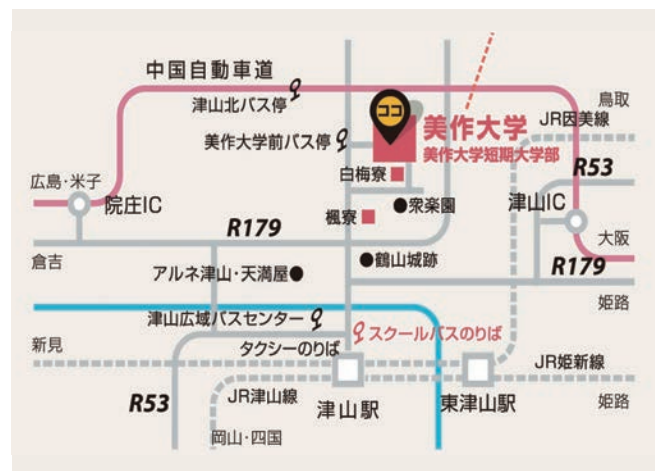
中国自動車道
津山北バス停
ココ
美作大学
美作大学短期大学部
美作大学前バス停
JR因美線
鳥取
R53
白梅寮
広島・米子
院庄IC
楓寮
衆楽園
津山IC
R179
大阪
倉吉
鶴山城跡
R179
アルネ津山・天満屋
姫路
津山広域バスセンター
スクールバスのりば
新見
タクシーのりば
JR姫新線
R53
JR津山線
津山駅
東津山駅
姫路
岡山・四国